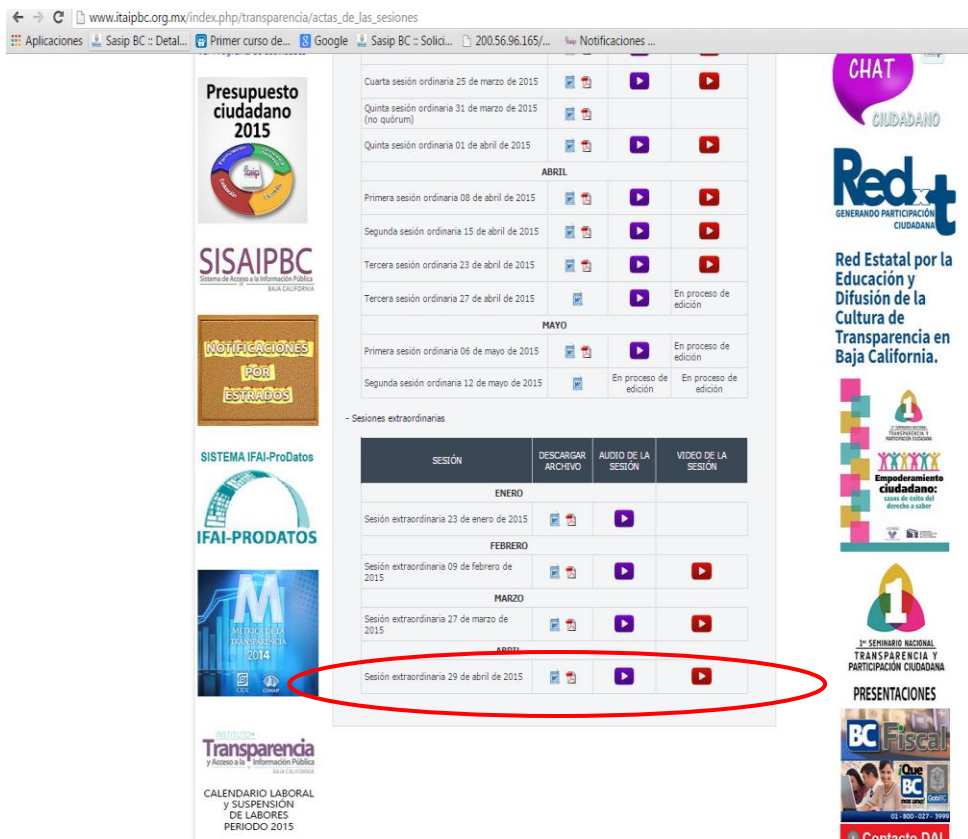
www.itaipbc.org.mx/index.php/transparencia/actas_de_las_sesiones

Aplicaciones | Sasip BC :: Detal... | Primer curso de... | Google | Sasip BC :: Solici... | 200.56.96.165/... | Notificaciones ...

Presupuesto ciudadano 2015

SISAIPBC
Sistema de Acceso a la Información Pública BAJA CALIFORNIA

NOTIFICACIONES POR ESTRADOS

SISTEMA IFAI-ProDatos

IFAI-PRODATOS

MÉTRICA DE LA TRANSPARENCIA 2014

INSTITUTO de Transparencia y Acceso a la Información Pública BAJA CALIFORNIA

CALENDARIO LABORAL y SUSPENSIÓN DE LABORES PERIODO 2015

| | | | |
|---|---|---|---|
| Cuarta sesión ordinaria 25 de marzo de 2015 | | | |
| Quinta sesión ordinaria 31 de marzo de 2015 (no quórum) | | | |
| Quinta sesión ordinaria 01 de abril de 2015 | | | |
| ABRIL | | | |
| Primera sesión ordinaria 08 de abril de 2015 | | | |
| Segunda sesión ordinaria 15 de abril de 2015 | | | |
| Tercera sesión ordinaria 23 de abril de 2015 | | | |
| Tercera sesión ordinaria 27 de abril de 2015 | | | En proceso de edición |
| MAYO | | | |
| Primera sesión ordinaria 06 de mayo de 2015 | | | En proceso de edición |
| Segunda sesión ordinaria 12 de mayo de 2015 | | En proceso de edición | En proceso de edición |

- Sesiones extraordinarias

| SESIÓN | DESCARGAR ARCHIVO | AUDIO DE LA SESIÓN | VIDEO DE LA SESIÓN |
|---|---|---|---|
| ENERO | | | |
| Sesión extraordinaria 23 de enero de 2015 | | | |
| FEBRERO | | | |
| Sesión extraordinaria 09 de febrero de 2015 | | | |
| MARZO | | | |
| Sesión extraordinaria 27 de marzo de 2015 | | | |
| ABRIL | | | |
| Sesión extraordinaria 29 de abril de 2015 | | | |

CHAT CIUDADANO

Red x t
GENERANDO PARTICIPACIÓN CIUDADANA

Red Estatal por la Educación y Difusión de la Cultura de Transparencia en Baja California.

Empoderamiento ciudadano: casos de éxito del derecho a saber

1er SEMINARIO NACIONAL TRANSPARENCIA Y PARTICIPACIÓN CIUDADANA

PRESENTACIONES

BC Fiscal

¡Que BC nos una!

01-800-027-3999

Contacto DAI